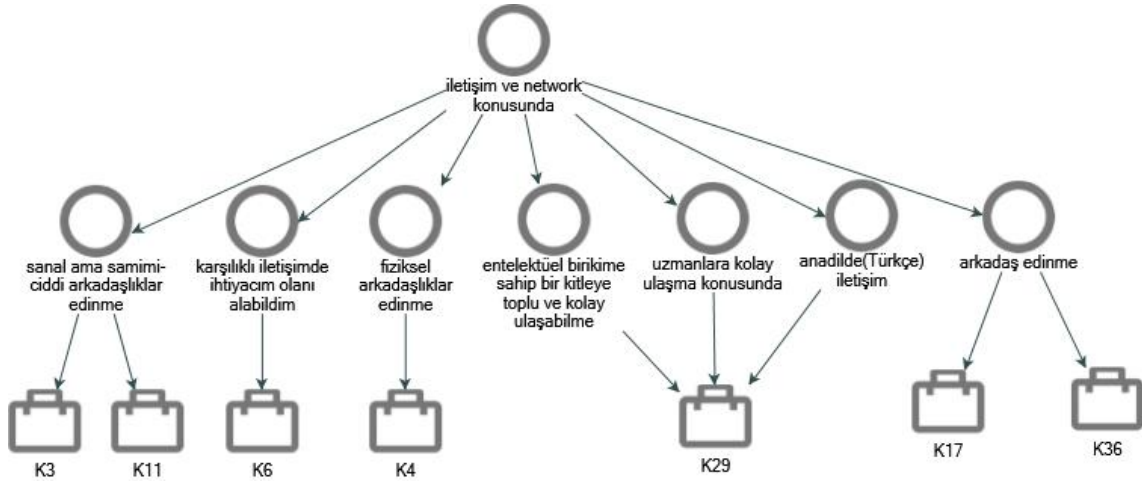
iletişim ve network konusunda

sanal ama samimi-ciddi arkadaşlıklar edinme

karşılıklı iletişimde ihtiyacım olanı alabildim

fiziksel arkadaşlıklar edinme

entelektüel birikime sahip bir kitleye toplu ve kolay ulaşabilme

uzmanlara kolay ulaşma konusunda

anadilde(Türkçe) iletişim

arkadaş edinme

K3

K11

K6

K4

K29

K17

K36